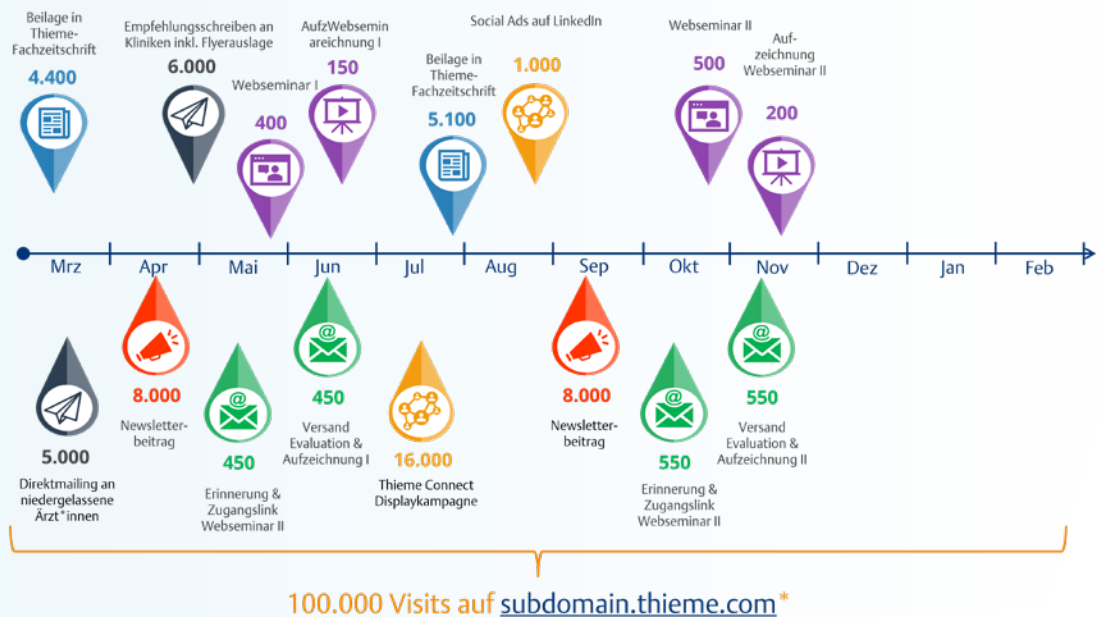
Beilage in Thieme-Fachzeitschrift
4.400

Empfehlungsschreiben an Kliniken inkl. Flyerauslage
6.000

Webseminar I
400

AufzWebsemin areichnung I
150

Beilage in Thieme-Fachzeitschrift
5.100

Social Ads auf LinkedIn
1.000

Webseminar II
500

Auf-zeichnung Webseminar II
200

Mrz | Apr | Mai | Jun | Jul | Aug | Sep | Okt | Nov | Dez | Jan | Feb

5.000
Direktmailing an niedergelassene Ärzt*innen

8.000
Newsletter-beitrag

450
Erinnerung & Zugangslink Webseminar II

450
Versand Evaluation & Aufzeichnung I

16.000
Thieme Connect Displaykampagne

8.000
Newsletter-beitrag

550
Erinnerung & Zugangslink Webseminar II

550
Versand Evaluation & Aufzeichnung II

100.000 Visits auf subdomain.thieme.com*